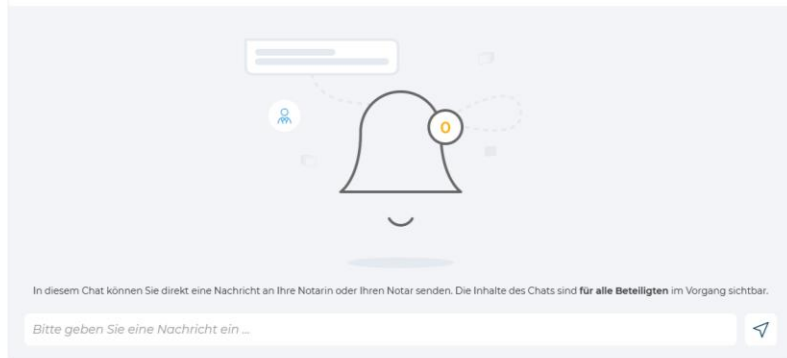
0

In diesem Chat können Sie direkt eine Nachricht an Ihre Notarin oder Ihren Notar senden. Die Inhalte des Chats sind **für alle Beteiligten** im Vorgang sichtbar.

Bitte geben Sie eine Nachricht ein ...